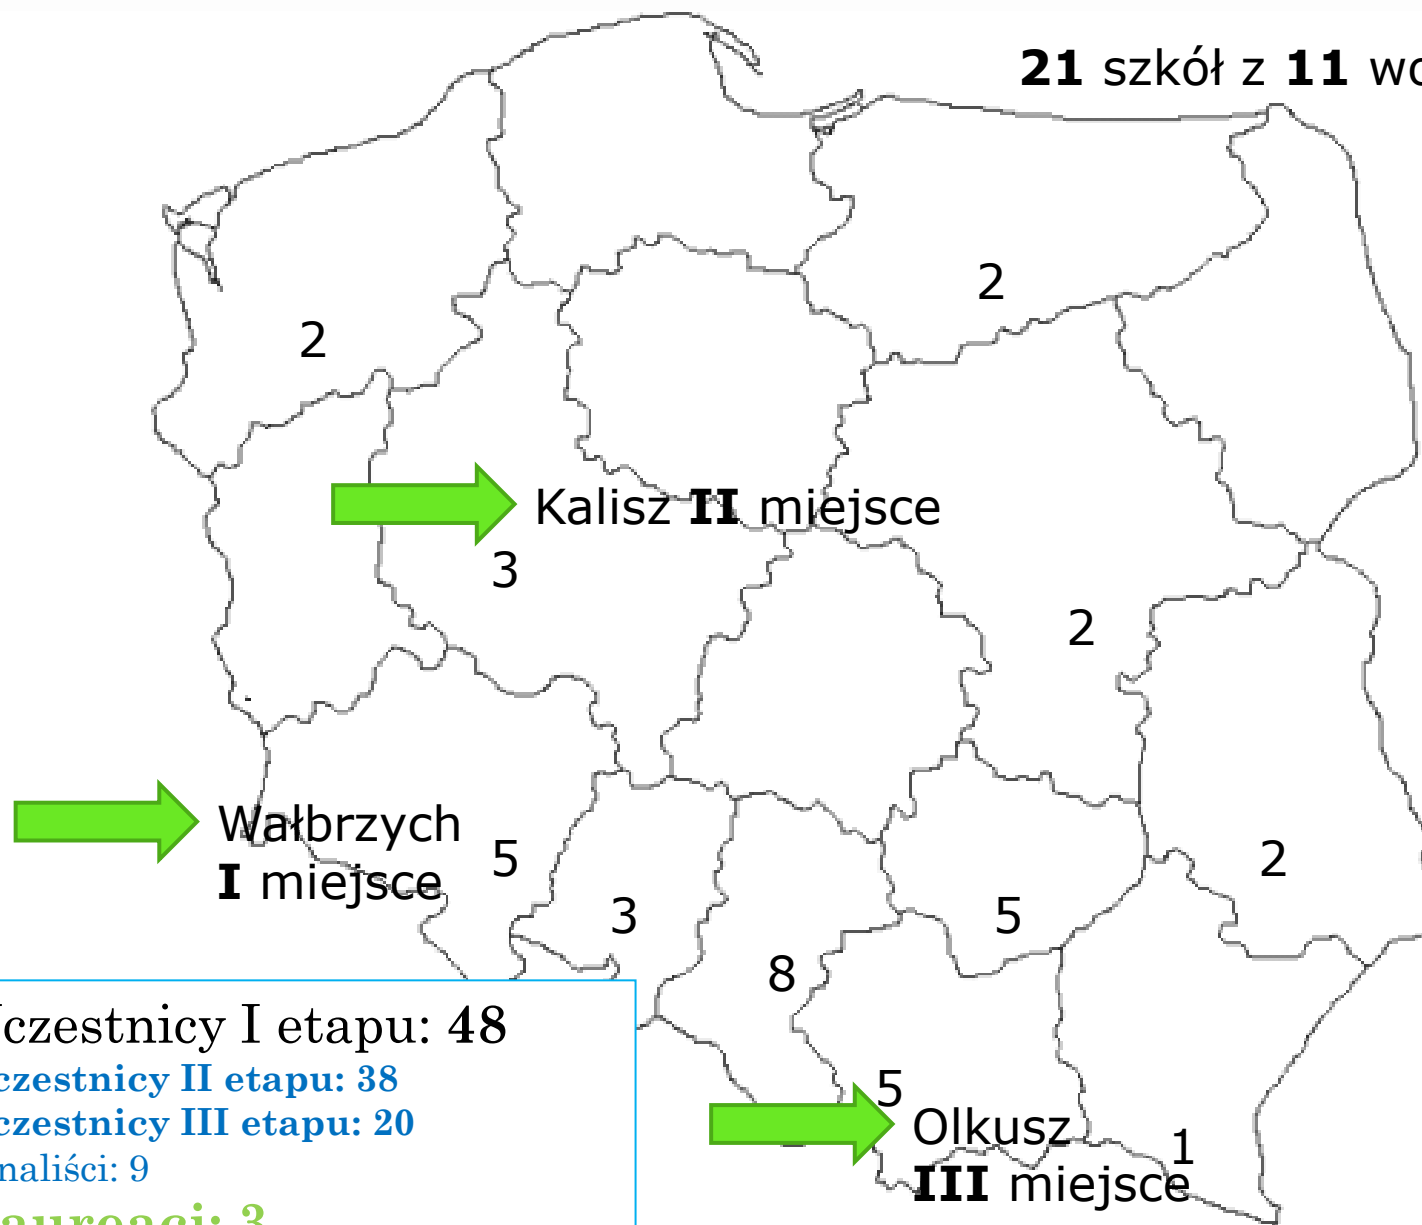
**21** szkół z **11** wo

2

2

Kalisz **II** miejsce

3

2

Wałbrzych
**I** miejsce

5

3

8

5

2

5

Olkusz
**III** miejsce

1

czestnicy I etapu: **48**
**czestnicy II etapu: 38**
**czestnicy III etapu: 20**
naliści: 9
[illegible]